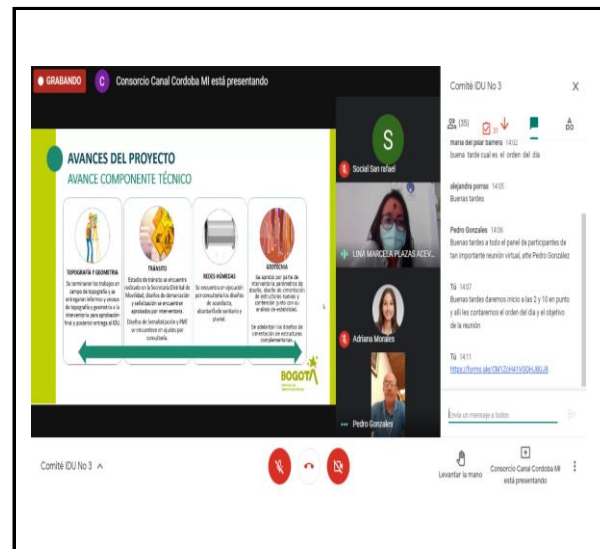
GRABANDO

C Consorcio Canal Cordoba MI está presentando

AVANCES DEL PROYECTO
AVANCE COMPONENTE TÉCNICO

TOPOGRAFÍA Y GEOMETRÍA
Se terminaron los trabajos en campo de topografía y se entregaron informes y avances de topografía y geometría a la interventoría para aprobación final y posterior entrega al IDU.

TRÁNSITO
Estudio de tránsito se encuentra radicado en la Secretaría Distrital de Movilidad, diseños de demarcación y señalización se encuentran aprobados por interventoría.
Diseño de Semaforización y PMT se encuentran en ajustes por consultoría.

REDES HÚMEDAS
Se encuentra en ejecución por consultoría los diseños de acueducto, alcantarillado sanitario y pluvial.

GEOTECNIA
Se aprobó por parte de interventoría parámetros de diseño, diseño de cimentación de estructuras nuevas y contención junto con su análisis de estabilidad.
Se adelantan los diseños de cimentación de estructuras complementarias.

BOGOTÁ

S
Social San rafael

LINA MARCELA PLAZAS ACEV...

Adriana Morales

Pedro Gonzales

Comité IDU No 3

(35)

maria del pilar barrera 14:02
buena tarde cual es el orden del dia

alejandra porras 14:05
Buenas tardes

Pedro Gonzales 14:06
Buenas tardes a todo el panel de participantes de tan importante reunión virtual, atte Pedro González

Tú 14:07
Buenas tardes daremos inicio a las 2 y 10 en punto y allí les contaremos el orden del día y el objetivo de la reunión

Tú 14:11
https://forms.gle/CM1ZcH4YVSGHJBUJ8

Envía un mensaje a todos

Comité IDU No 3

Levantar la mano

Consorcio Canal Cordoba MI está presentando